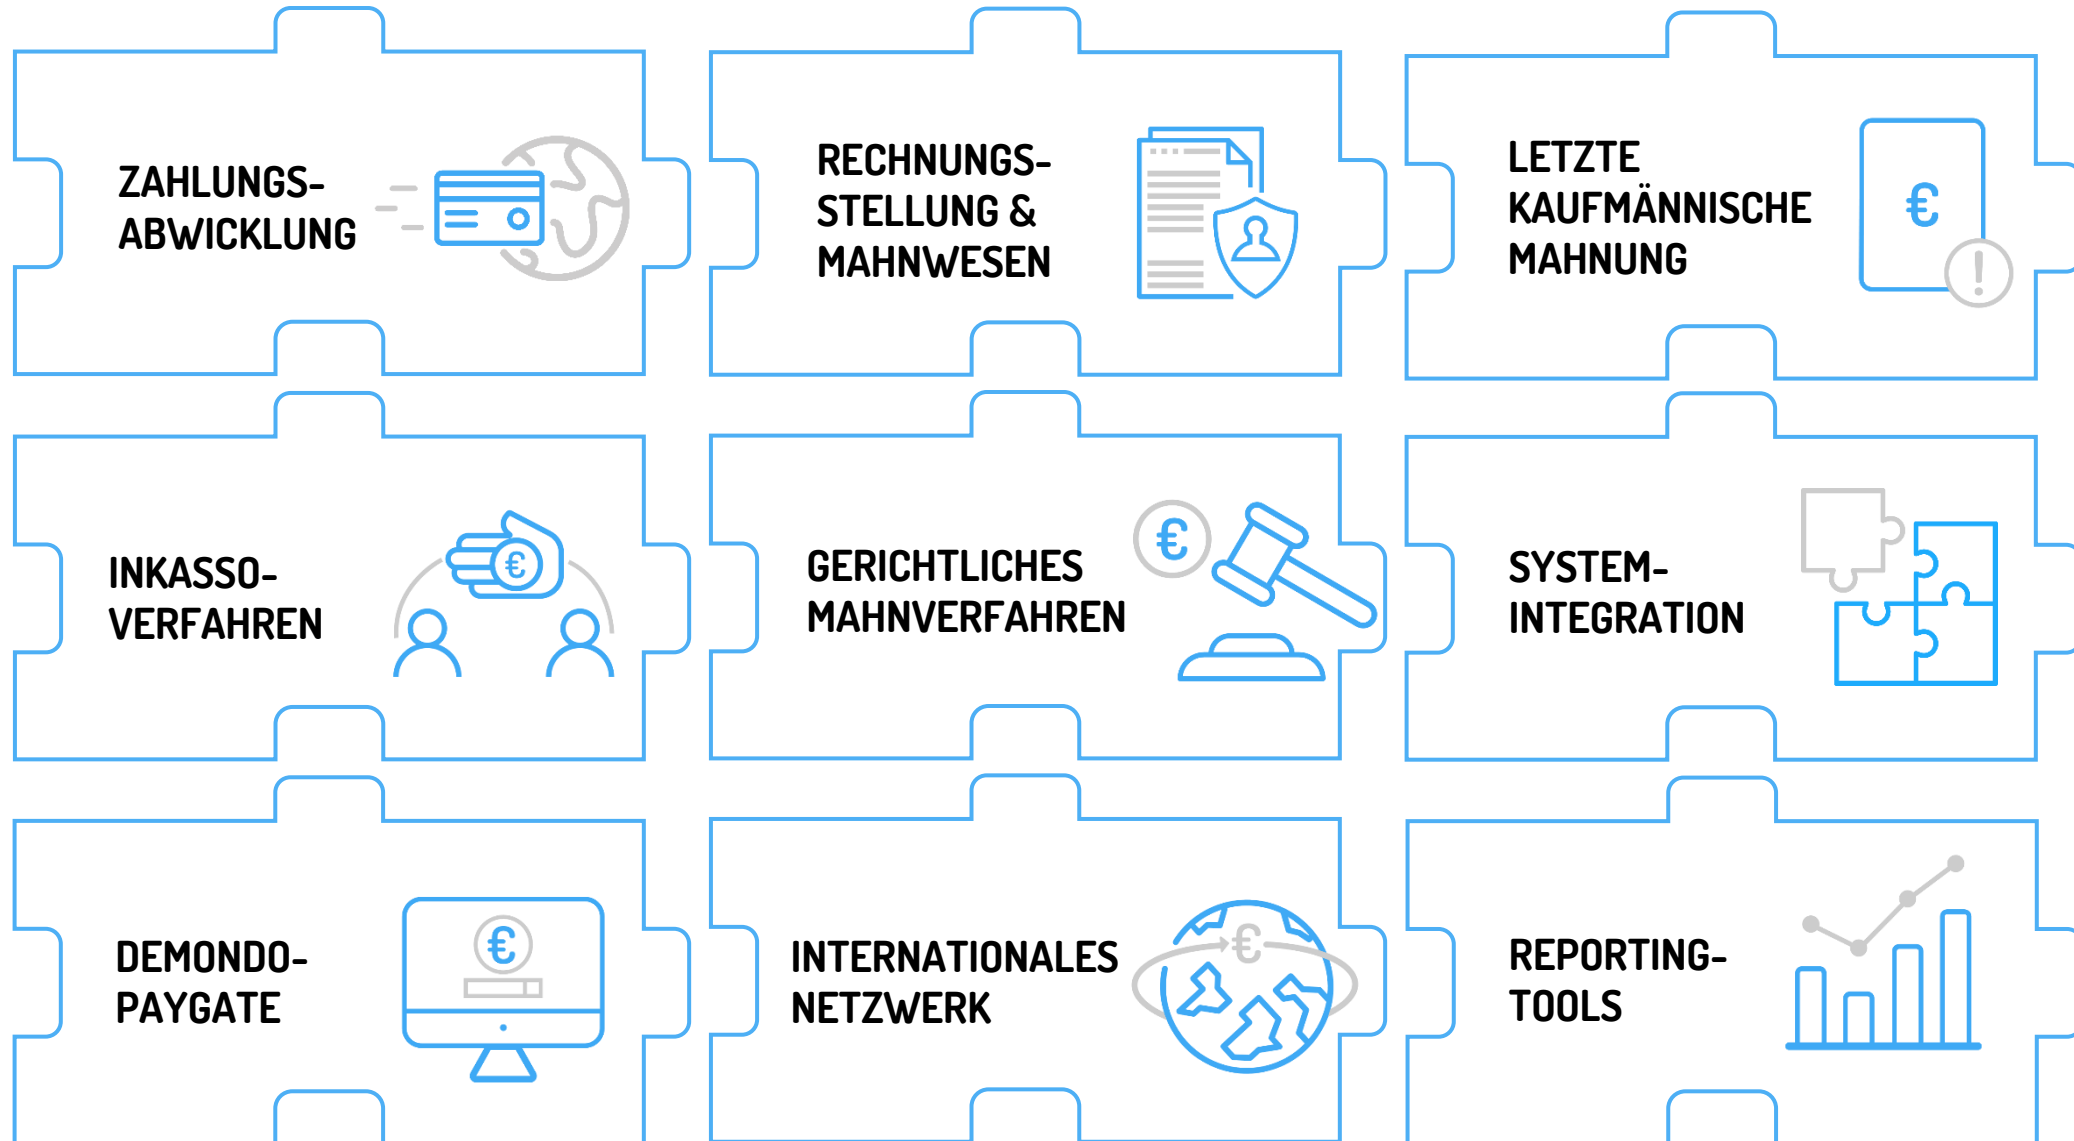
ZAHLUNGS-ABWICKLUNG

RECHNUNGS-STELLUNG & MAHNWESEN

LETZTE KAUFMÄNNISCHE MAHNUNG

€

INKASSO-VERFAHREN

€

GERICHTLICHES MAHNVERFAHREN

€

SYSTEM-INTEGRATION

DEMONDO-PAYGATE

€

INTERNATIONALES NETZWERK

€

REPORTING-TOOLS